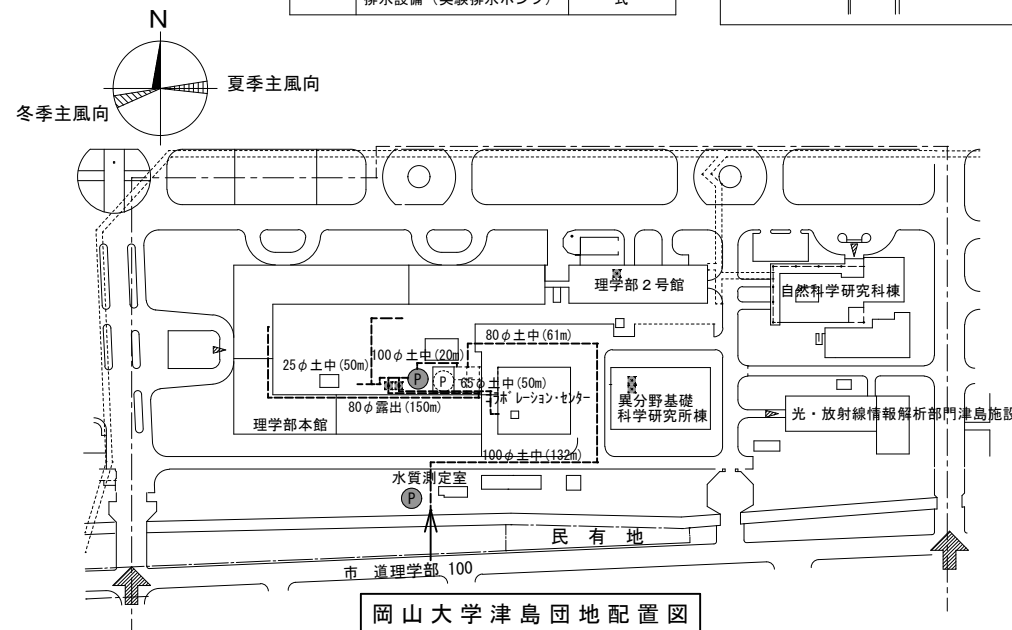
排水設備（実験排水ポンプ）　式

N

夏季主風向

冬季主風向

理学部２号館

自然科学研究科棟

80φ土中(61m)

100φ土中(20m)

25φ土中(50m)

P

P

65φ土中(50m)

コラボレーション・センター

異分野基礎科学研究所棟

80φ露出(150m)

理学部本館

光・放射線情報解析部門津島施設

100φ土中(132m)

水質測定室

P

民有地

市道理学部 100

岡山大学津島団地配置図